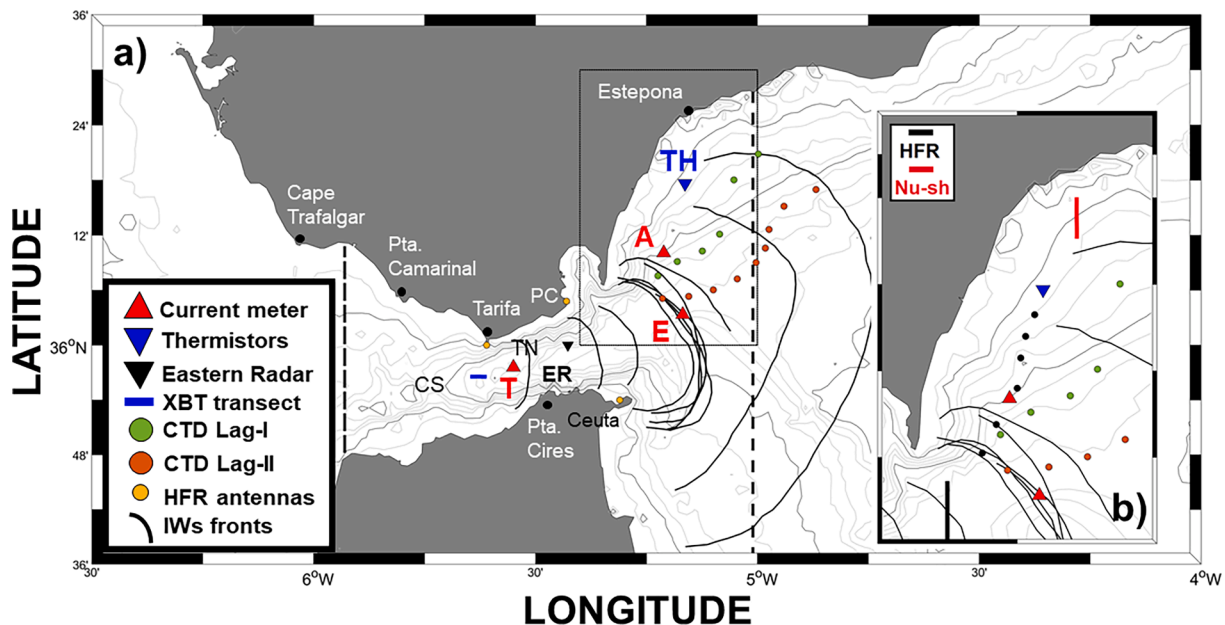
a)

36'

24'

12'

36°N

48'

36°

Estepona

TH

Cape Trafalgar

Pta. Camarinal

A

PC

Tarifa

E

TN

CS

T

ER

Pta. Cires

Ceuta

HFR

Nu-sh

b)

Current meter

Thermistors

Eastern Radar

XBT transect

CTD Lag-I

CTD Lag-II

HFR antennas

IWs fronts

LATITUDE

30'

6°W

30'

5°W

30'

4°W

LONGITUDE